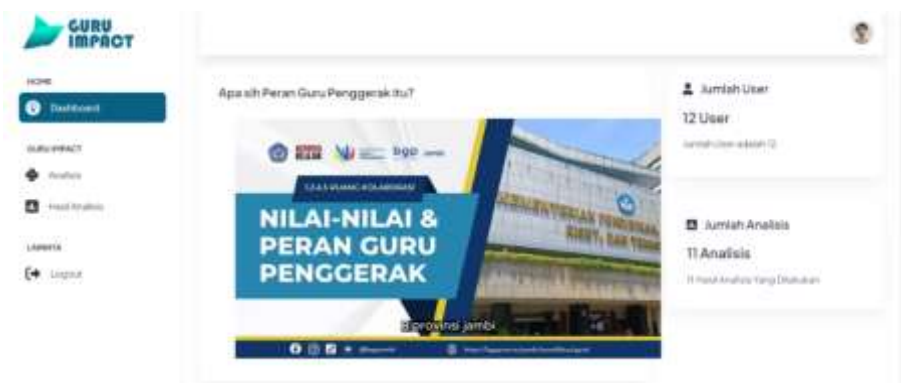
GURU IMPACT

HOME

Dashboard

GURU IMPACT

Analisis

Hasil Analisis

LAINNYA

Logout

Apa sih Peran Guru Penggerak itu?

bgp

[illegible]

NILAI-NILAI & PERAN GURU PENGGERAK

di provinsi jambi

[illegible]

Jumlah User

12 User

Jumlah User adalah 12

Jumlah Analisis

11 Analisis

11 Hasil Analisis Yang Dilakukan